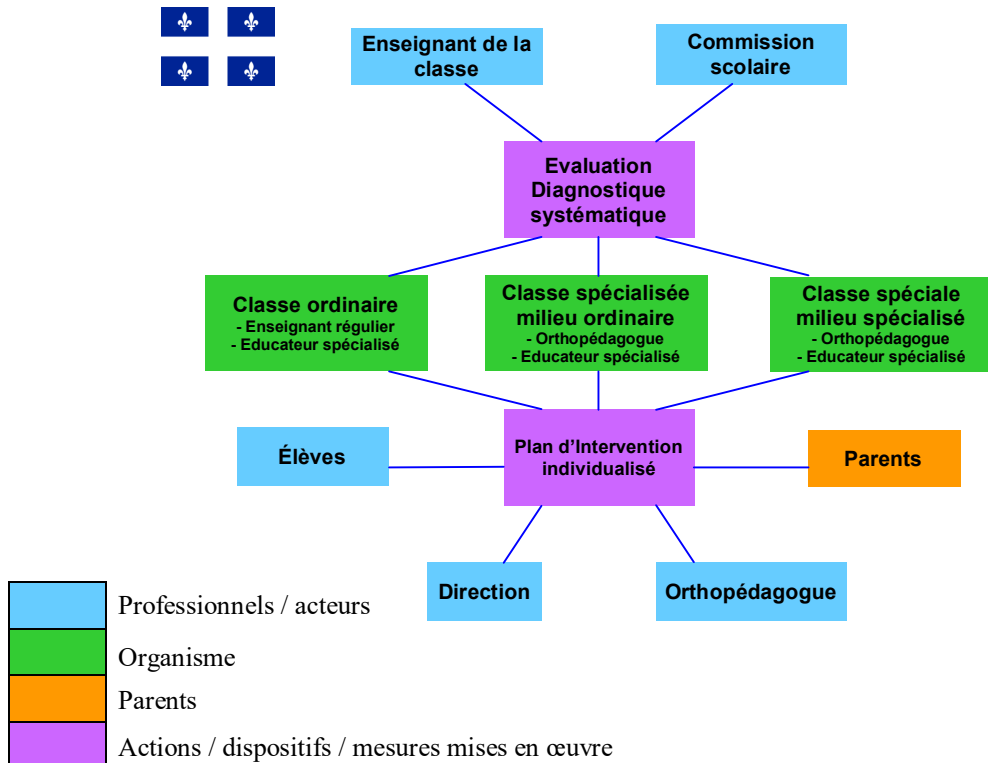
Enseignant de la classe

Commission scolaire

Evaluation Diagnostique systématique

Classe ordinaire
- Enseignant régulier
- Educateur spécialisé

Classe spécialisée milieu ordinaire
- Orthopédagogue
- Educateur spécialisé

Classe spéciale milieu spécialisé
- Orthopédagogue
- Educateur spécialisé

Élèves

Plan d'Intervention individualisé

Parents

Direction

Orthopédagogue

Professionnels / acteurs

Organisme

Parents

Actions / dispositifs / mesures mises en œuvre